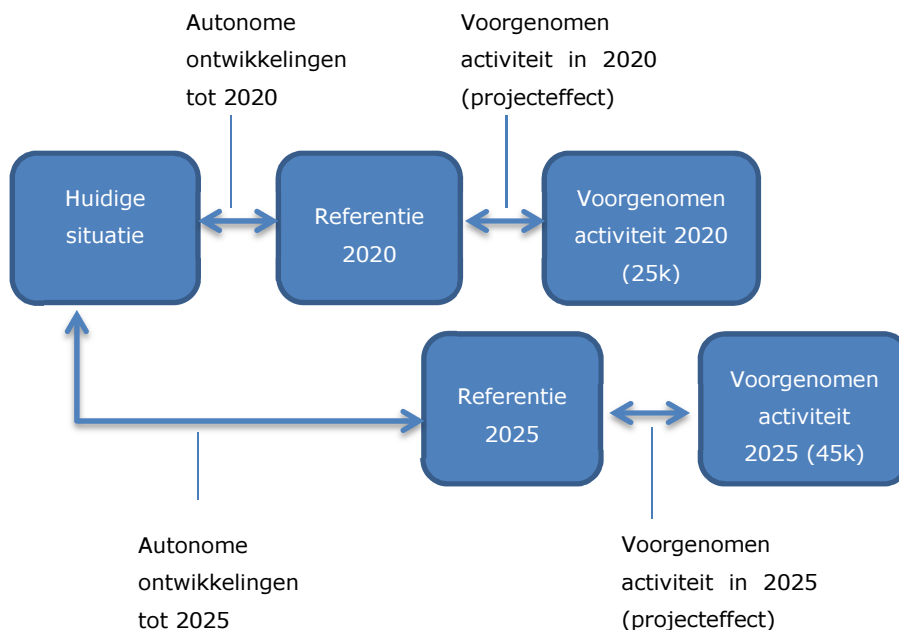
Autonome ontwikkelingen tot 2020

Voorgenomen activiteit in 2020 (projecteffect)

Huidige situatie

Referentie 2020

Voorgenomen activiteit 2020 (25k)

Referentie 2025

Voorgenomen activiteit 2025 (45k)

Autonome ontwikkelingen tot 2025

Voorgenomen activiteit in 2025 (projecteffect)